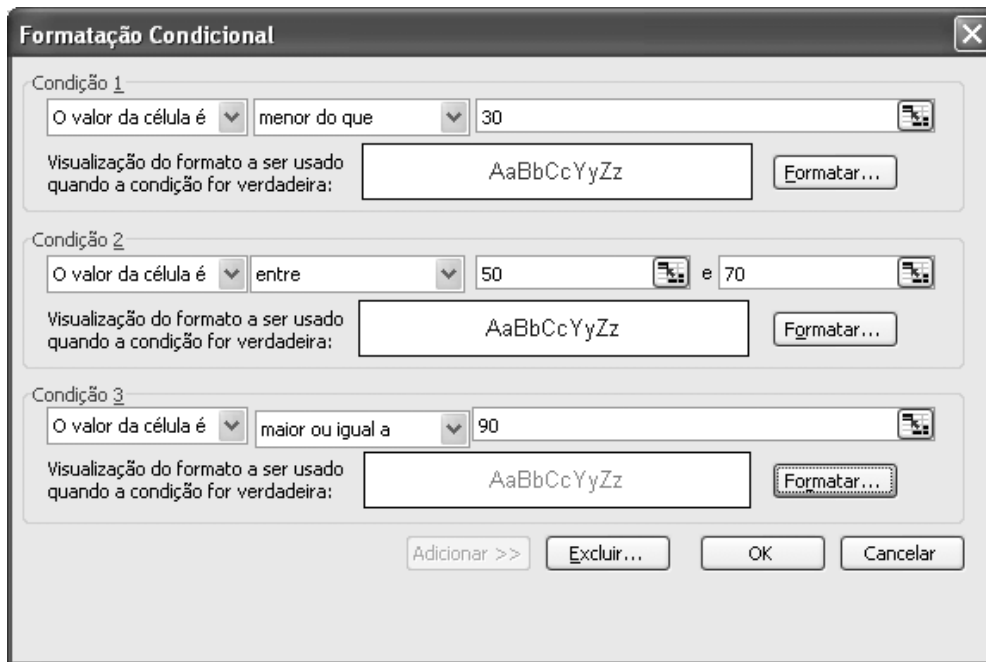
Formatação Condicional

Condição 1
O valor da célula é
menor do que
30
Visualização do formato a ser usado quando a condição for verdadeira:
AaBbCcYyZz
Formatar...

Condição 2
O valor da célula é
entre
50
e
70
Visualização do formato a ser usado quando a condição for verdadeira:
AaBbCcYyZz
Formatar...

Condição 3
O valor da célula é
maior ou igual a
90
Visualização do formato a ser usado quando a condição for verdadeira:
AaBbCcYyZz
Formatar...

Adicionar >>
Excluir...
OK
Cancelar